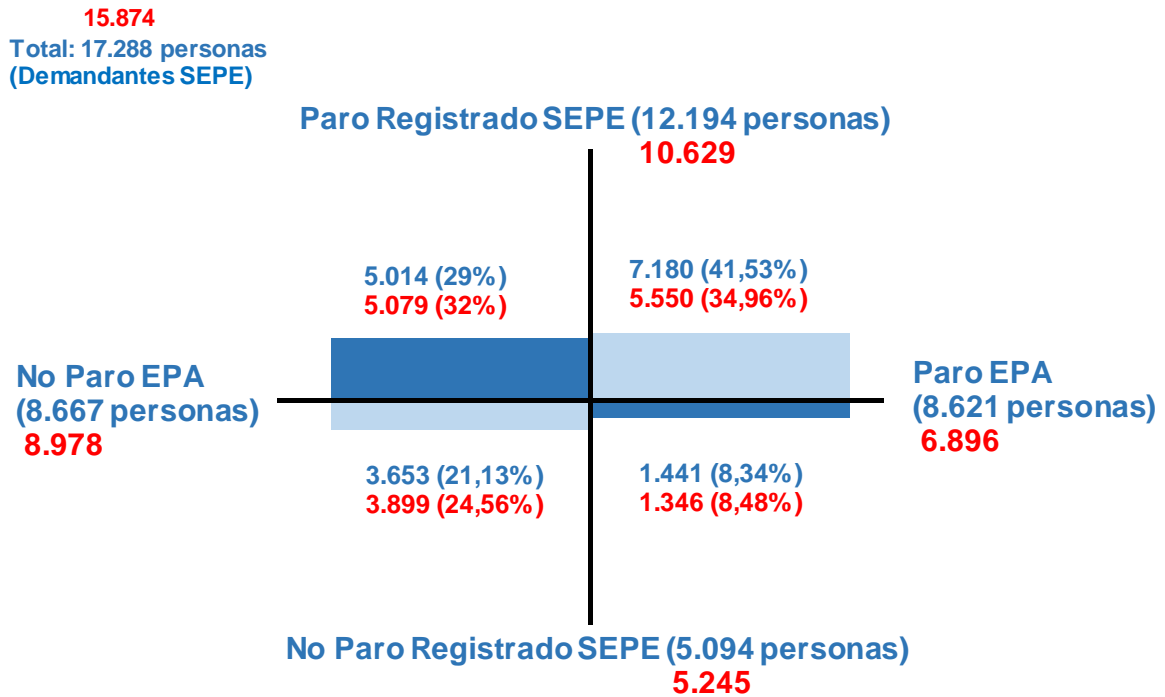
15.874
Total: 17.288 personas
(Demandantes SEPE)

Paro Registrado SEPE (12.194 personas)
10.629

5.014 (29%)
5.079 (32%)

7.180 (41,53%)
5.550 (34,96%)

No Paro EPA
(8.667 personas)
8.978

Paro EPA
(8.621 personas)
6.896

3.653 (21,13%)
3.899 (24,56%)

1.441 (8,34%)
1.346 (8,48%)

No Paro Registrado SEPE (5.094 personas)
5.245